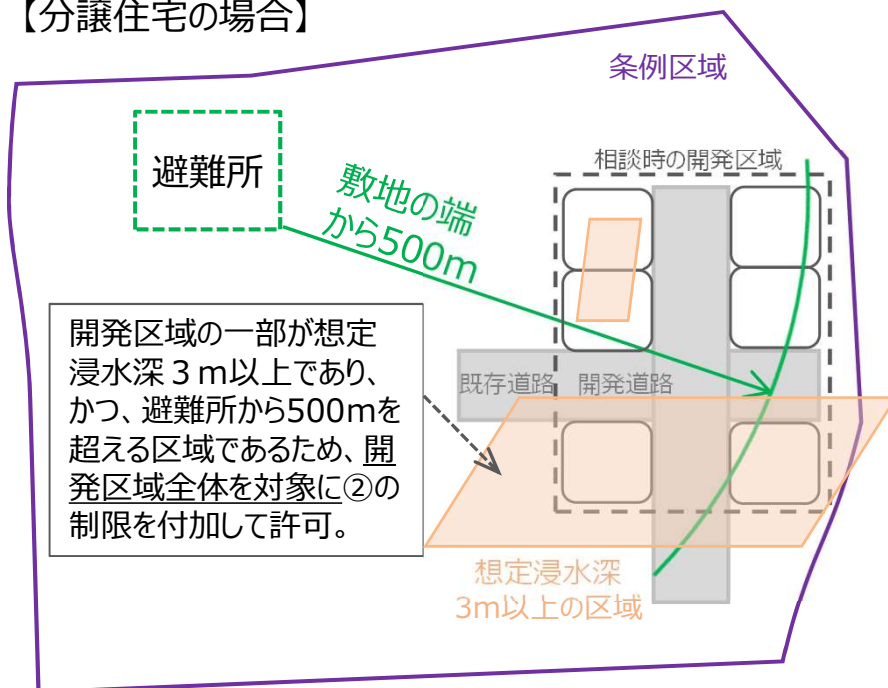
【分譲住宅の場合】

条例区域

避難所

敷地の端から500m

相談時の開発区域

開発区域の一部が想定浸水深３ｍ以上であり、かつ、避難所から500mを超える区域であるため、開発区域全体を対象に②の制限を付加して許可。

既存道路

開発道路

想定浸水深3m以上の区域